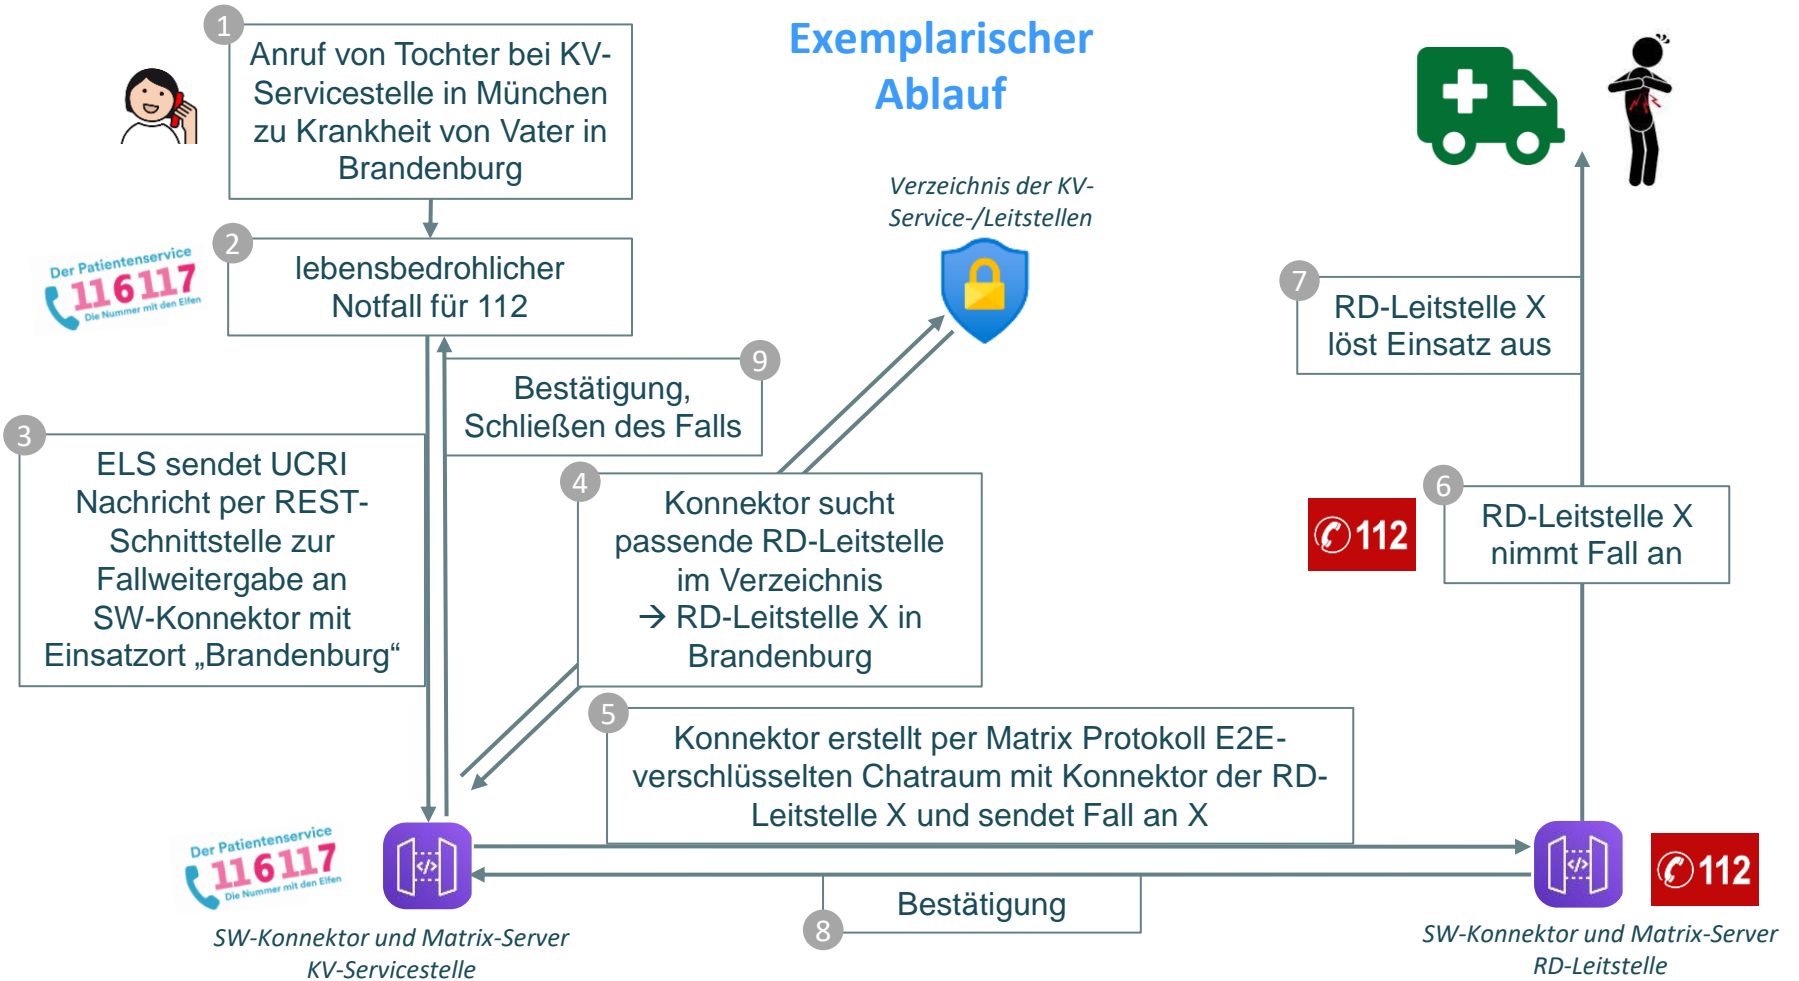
Exemplarischer Ablauf

1 Anruf von Tochter bei KV-Servicestelle in München zu Krankheit von Vater in Brandenburg

Der Patientenservice 116117 Die Nummer mit den Elfen

2 lebensbedrohlicher Notfall für 112

Verzeichnis der KV-Service-/Leitstellen

9 Bestätigung, Schließen des Falls

3 ELS sendet UCRI Nachricht per REST-Schnittstelle zur Fallweitergabe an SW-Konnektor mit Einsatzort „Brandenburg“

4 Konnektor sucht passende RD-Leitstelle im Verzeichnis → RD-Leitstelle X in Brandenburg

7 RD-Leitstelle X löst Einsatz aus

112

6 RD-Leitstelle X nimmt Fall an

5 Konnektor erstellt per Matrix Protokoll E2E-verschlüsselten Chatraum mit Konnektor der RD-Leitstelle X und sendet Fall an X

Der Patientenservice 116117 Die Nummer mit den Elfen

112

8 Bestätigung

SW-Konnektor und Matrix-Server KV-Servicestelle

SW-Konnektor und Matrix-Server RD-Leitstelle